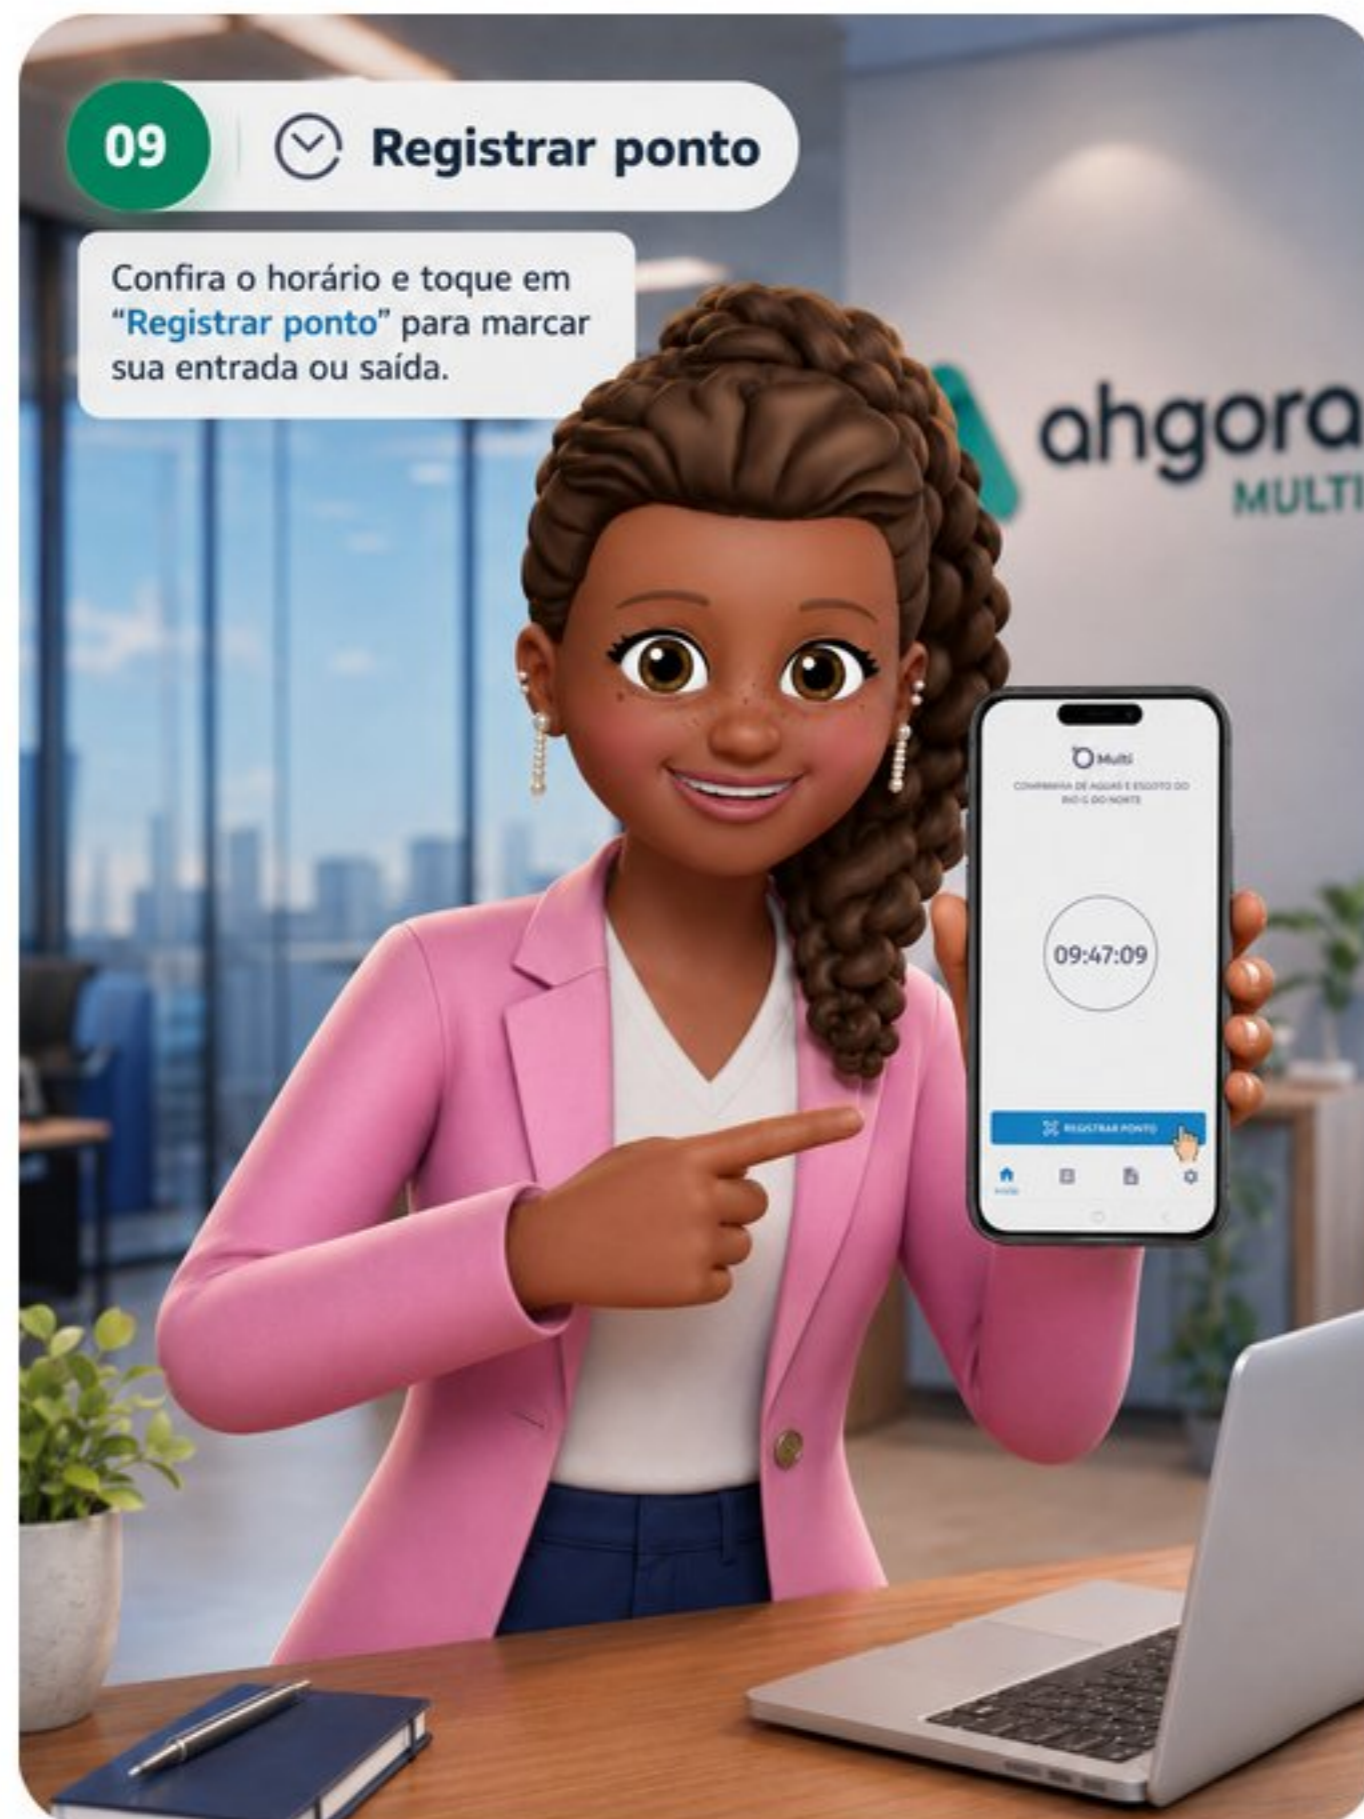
09

Registrar ponto

Confira o horário e toque em "Registrar ponto" para marcar sua entrada ou saída.

ahgora
MULTI

Multi

COMPANHIA DE ÁGUAS E ESGOTO DO RIO G DO NORTE

09:47:09

REGISTRAR PONTO

Início